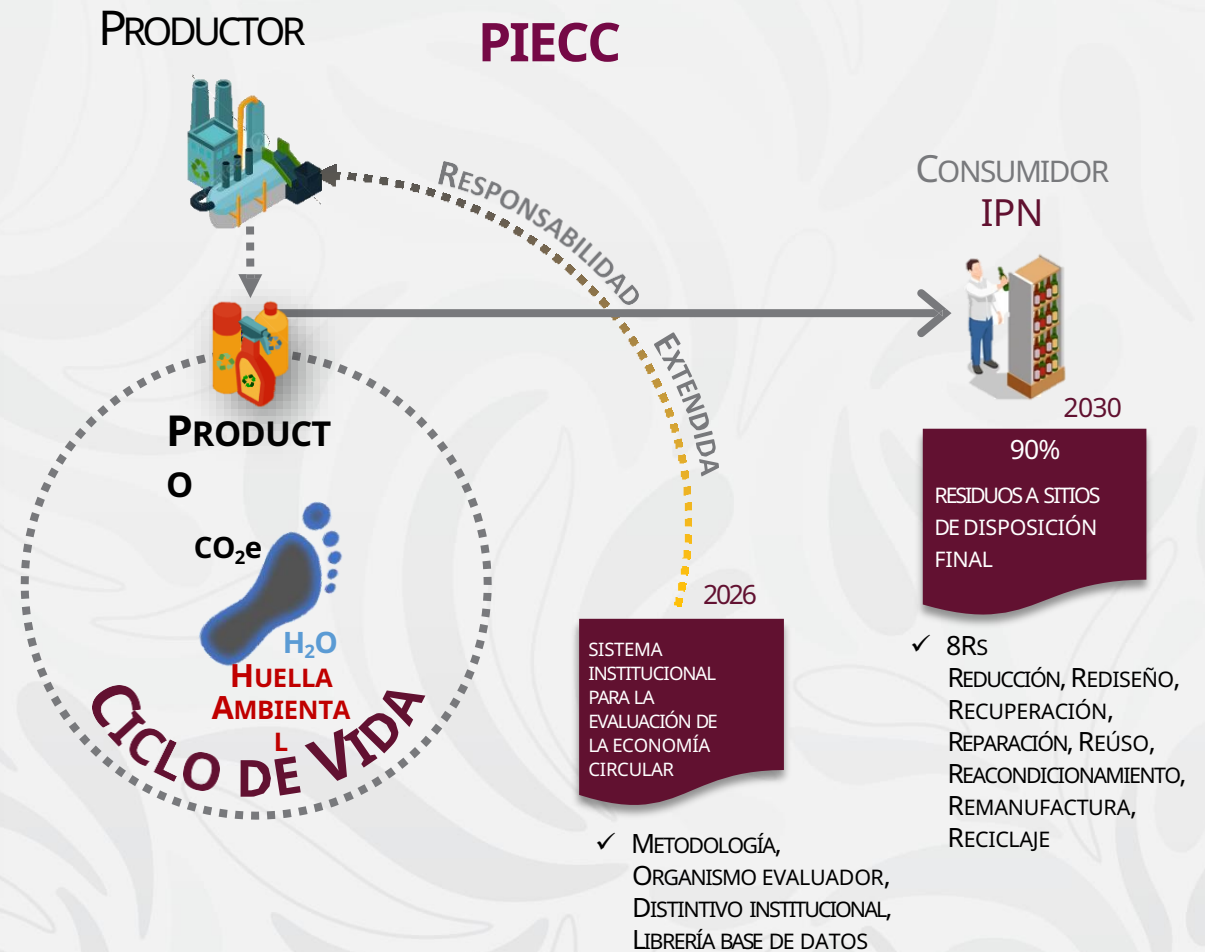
PRODUCTOR

PIECC

RESPONSABILIDAD EXTENDIDA

CONSUMIDOR
IPN

PRODUCTO

$CO_2e$

$H_2O$
HUELLA AMBIENTAL

CICLO DE VIDA

2026

SISTEMA INSTITUCIONAL PARA LA EVALUACIÓN DE LA ECONOMÍA CIRCULAR

✓ METODOLOGÍA, ORGANISMO EVALUADOR, DISTINTIVO INSTITUCIONAL, LIBRERÍA BASE DE DATOS

2030

90%

RESIDUOS A SITIOS DE DISPOSICIÓN FINAL

✓ 8RS
REDUCCIÓN, REDISEÑO, RECUPERACIÓN, REPARACIÓN, REÚSO, REACONDICIONAMIENTO, REMANUFACTURA, RECICLAJE